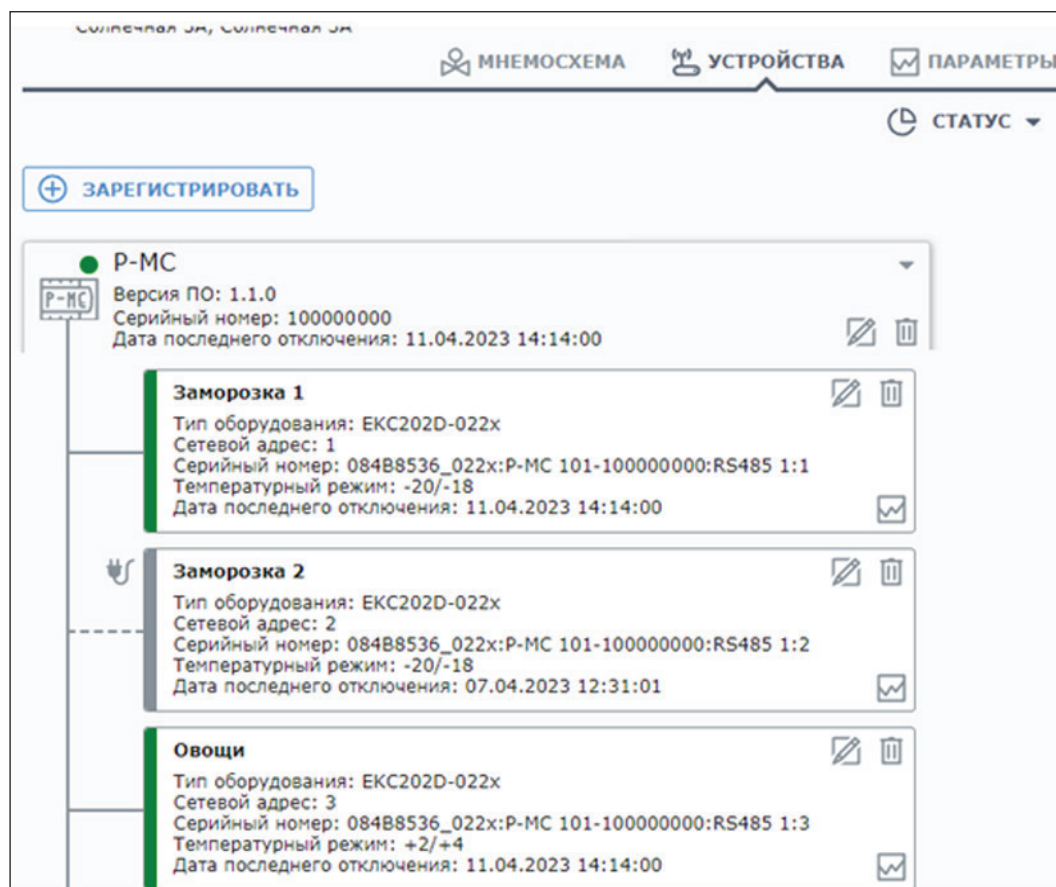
Солнечная 3А, Солнечная 3А

МНЕМОСХЕМА УСТРОЙСТВА ПАРАМЕТРЫ

СТАТУС

ЗАРЕГИСТРИРОВАТЬ

Р-МС
Р-МС
Версия ПО: 1.1.0
Серийный номер: 100000000
Дата последнего отключения: 11.04.2023 14:14:00

Заморозка 1
Тип оборудования: ЕКС202D-022x
Сетевой адрес: 1
Серийный номер: 084B8536_022x:Р-МС 101-100000000:RS485 1:1
Температурный режим: -20/-18
Дата последнего отключения: 11.04.2023 14:14:00

Заморозка 2
Тип оборудования: ЕКС202D-022x
Сетевой адрес: 2
Серийный номер: 084B8536_022x:Р-МС 101-100000000:RS485 1:2
Температурный режим: -20/-18
Дата последнего отключения: 07.04.2023 12:31:01

Овощи
Тип оборудования: ЕКС202D-022x
Сетевой адрес: 3
Серийный номер: 084B8536_022x:Р-МС 101-100000000:RS485 1:3
Температурный режим: +2/+4
Дата последнего отключения: 11.04.2023 14:14:00